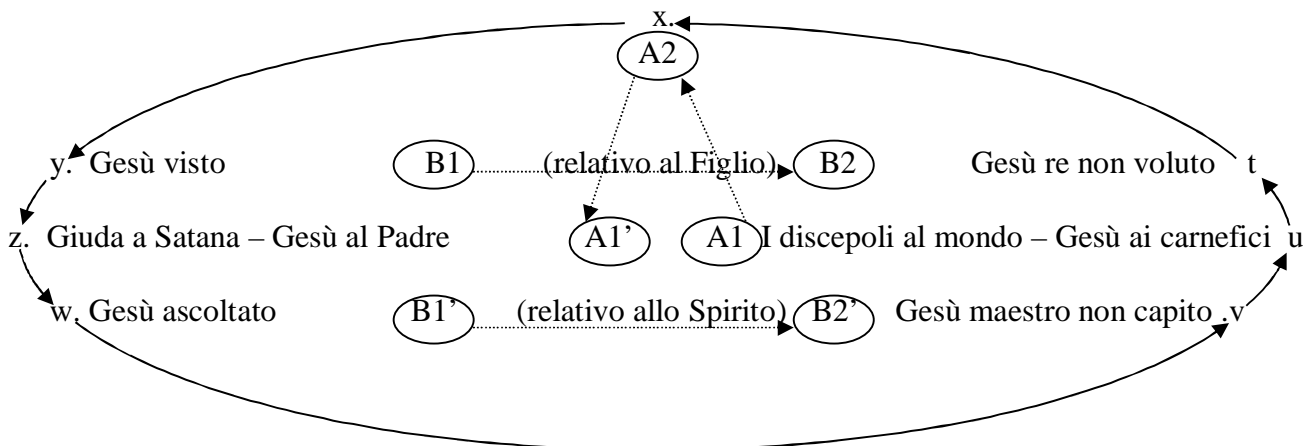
x.

A2

y. Gesù visto B1 (relativo al Figlio) B2 Gesù re non voluto t

z. Giuda a Satana – Gesù al Padre A1' A1 I discepoli al mondo – Gesù ai carnefici u

w. Gesù ascoltato B1' (relativo allo Spirito) B2' Gesù maestro non capito .v